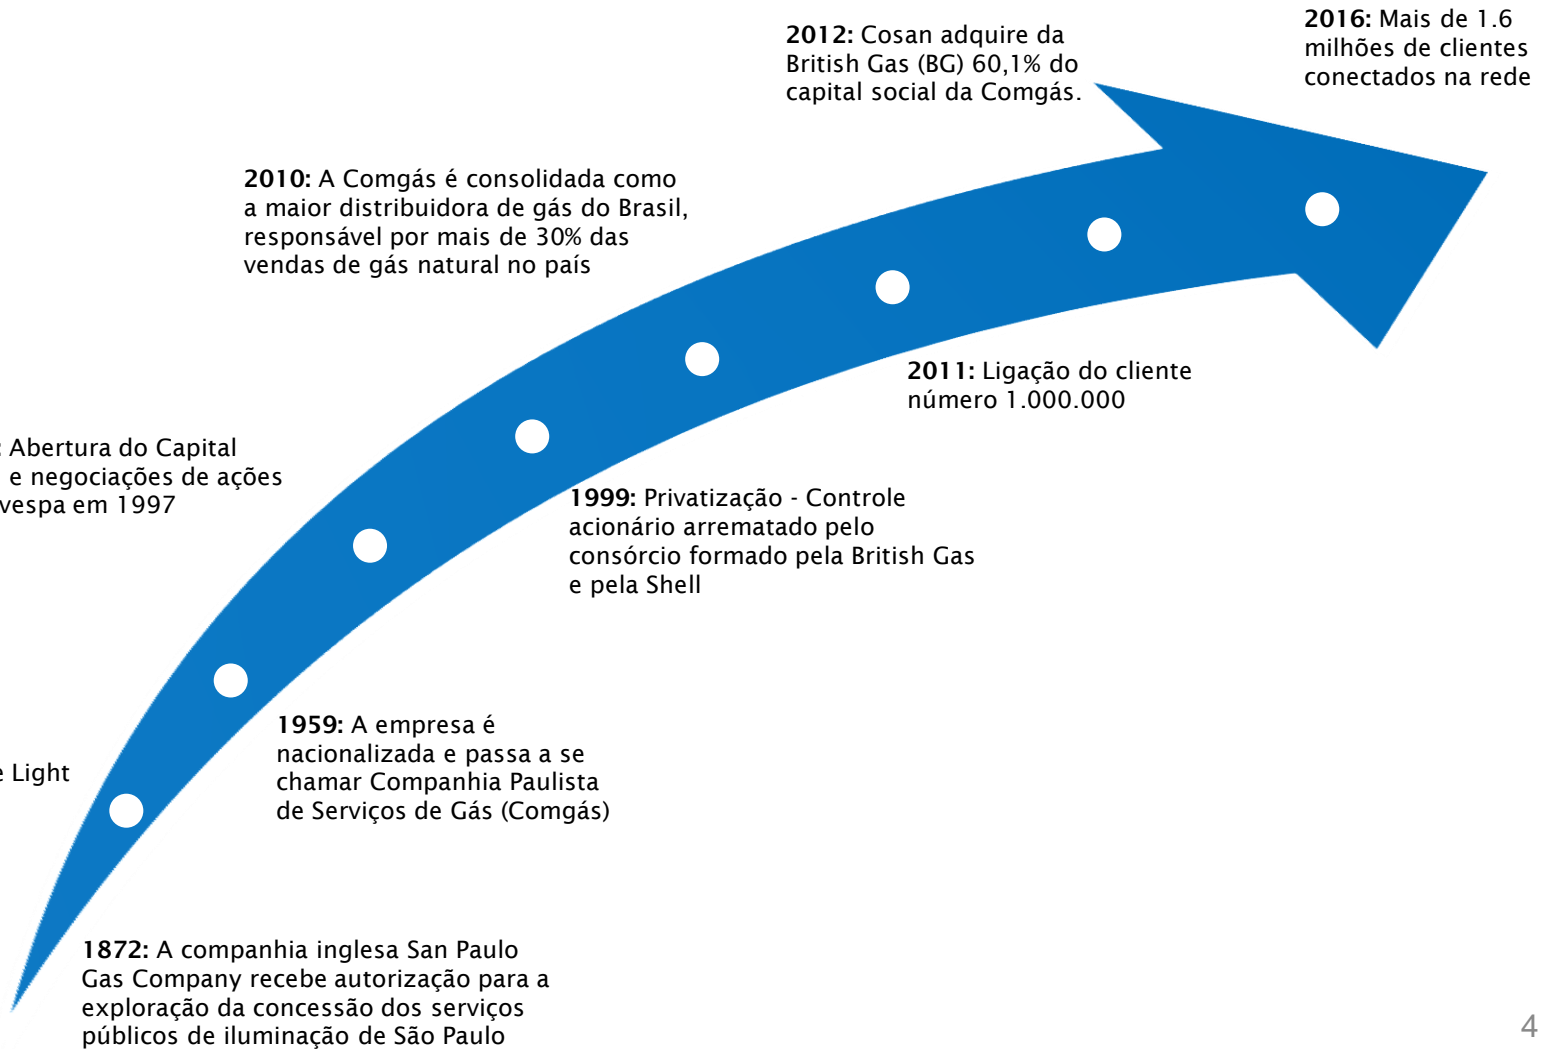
**2012:** Cosan adquire da British Gas (BG) 60,1% do capital social da Comgás.

**2016:** Mais de 1.6 milhões de clientes conectados na rede

**2010:** A Comgás é consolidada como a maior distribuidora de gás do Brasil, responsável por mais de 30% das vendas de gás natural no país

**2011:** Ligação do cliente número 1.000.000

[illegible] Abertura do Capital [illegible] e negociações de ações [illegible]vespa em 1997

**1999:** Privatização - Controle acionário arrematado pelo consórcio formado pela British Gas e pela Shell

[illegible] Light

**1959:** A empresa é nacionalizada e passa a se chamar Companhia Paulista de Serviços de Gás (Comgás)

**1872:** A companhia inglesa San Paulo Gas Company recebe autorização para a exploração da concessão dos serviços públicos de iluminação de São Paulo

4